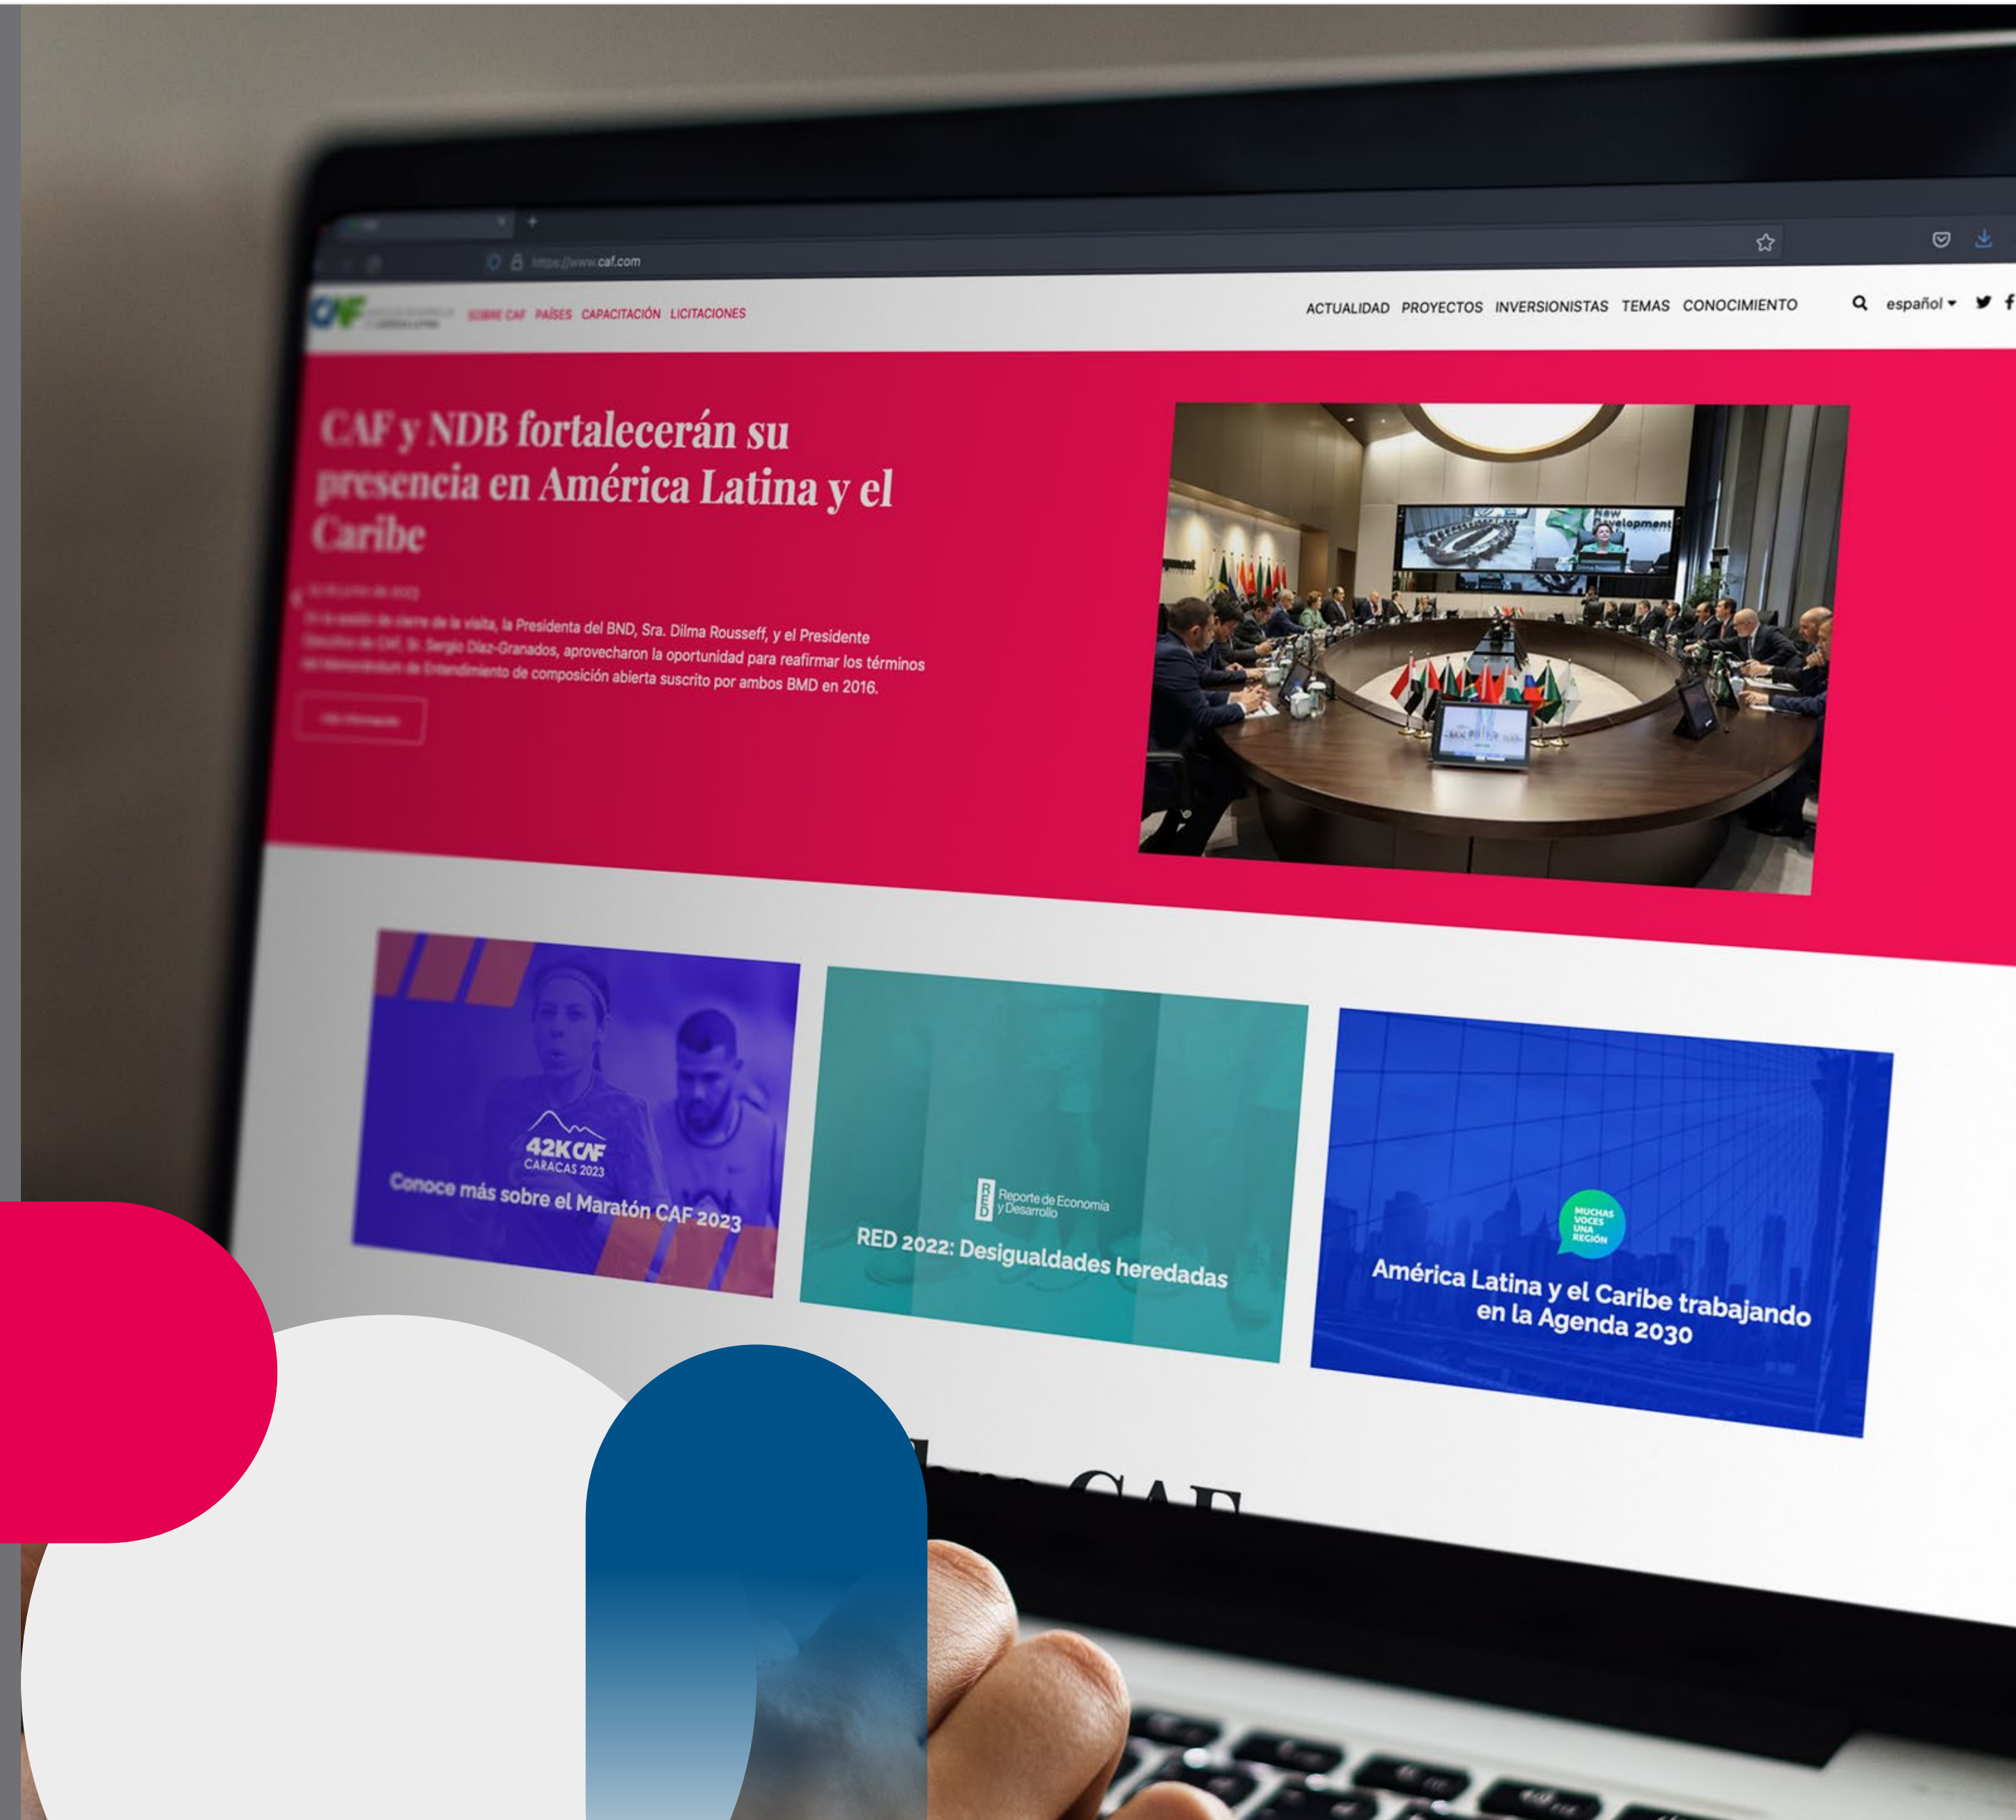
https://www.caf.com

CAF SOBRE CAF PAÍSES CAPACITACIÓN LICITACIONES

ACTUALIDAD PROYECTOS INVERSIONISTAS TEMAS CONOCIMIENTO español

CAF y NDB fortalecerán su presencia en América Latina y el Caribe

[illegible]

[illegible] la Presidenta del BND, Sra. Dilma Rousseff, y el Presidente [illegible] Sergio Díaz-Granados, aprovecharon la oportunidad para reafirmar los términos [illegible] de composición abierta suscrito por ambos BMD en 2016.

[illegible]

New Development

42K CAF CARACAS 2023
Conoce más sobre el Maratón CAF 2023

RED Reporte de Economía y Desarrollo
RED 2022: Desigualdades heredadas

MUCHAS VOCES UNA REGIÓN
América Latina y el Caribe trabajando en la Agenda 2030

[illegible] CAF